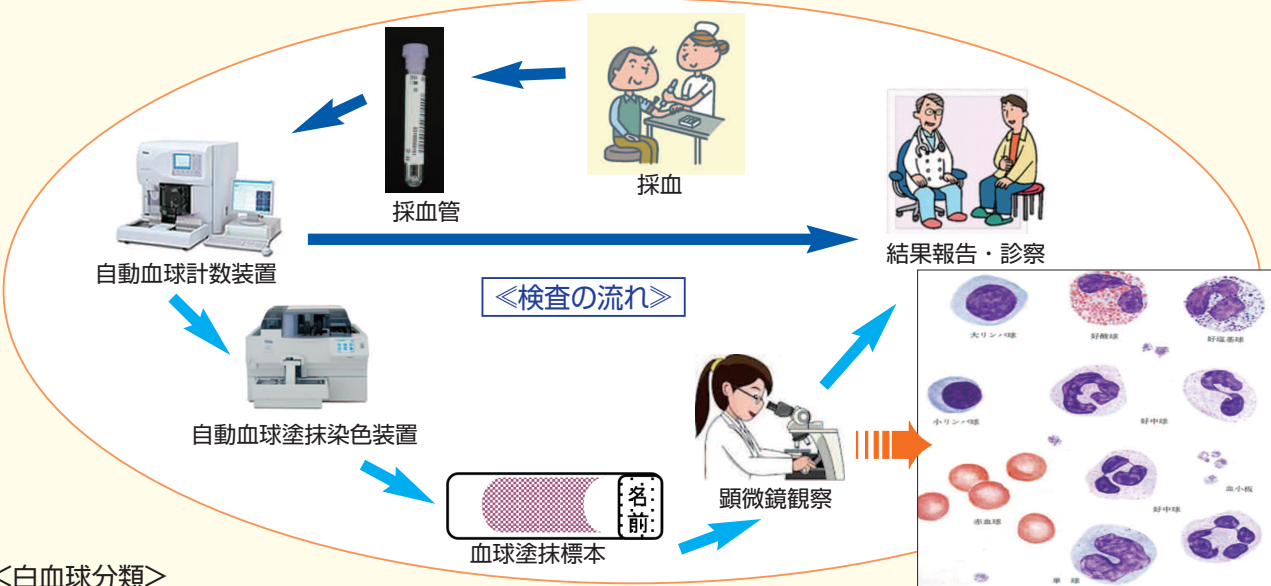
採血管

採血

自動血球計数装置

結果報告・診察

≪検査の流れ≫

自動血球塗抹染色装置

顕微鏡観察

名前

血球塗抹標本

大リンパ球

好酸球

好塩基球

小リンパ球

好中球

血小板

赤血球

好中球

単球

<白血球分類>